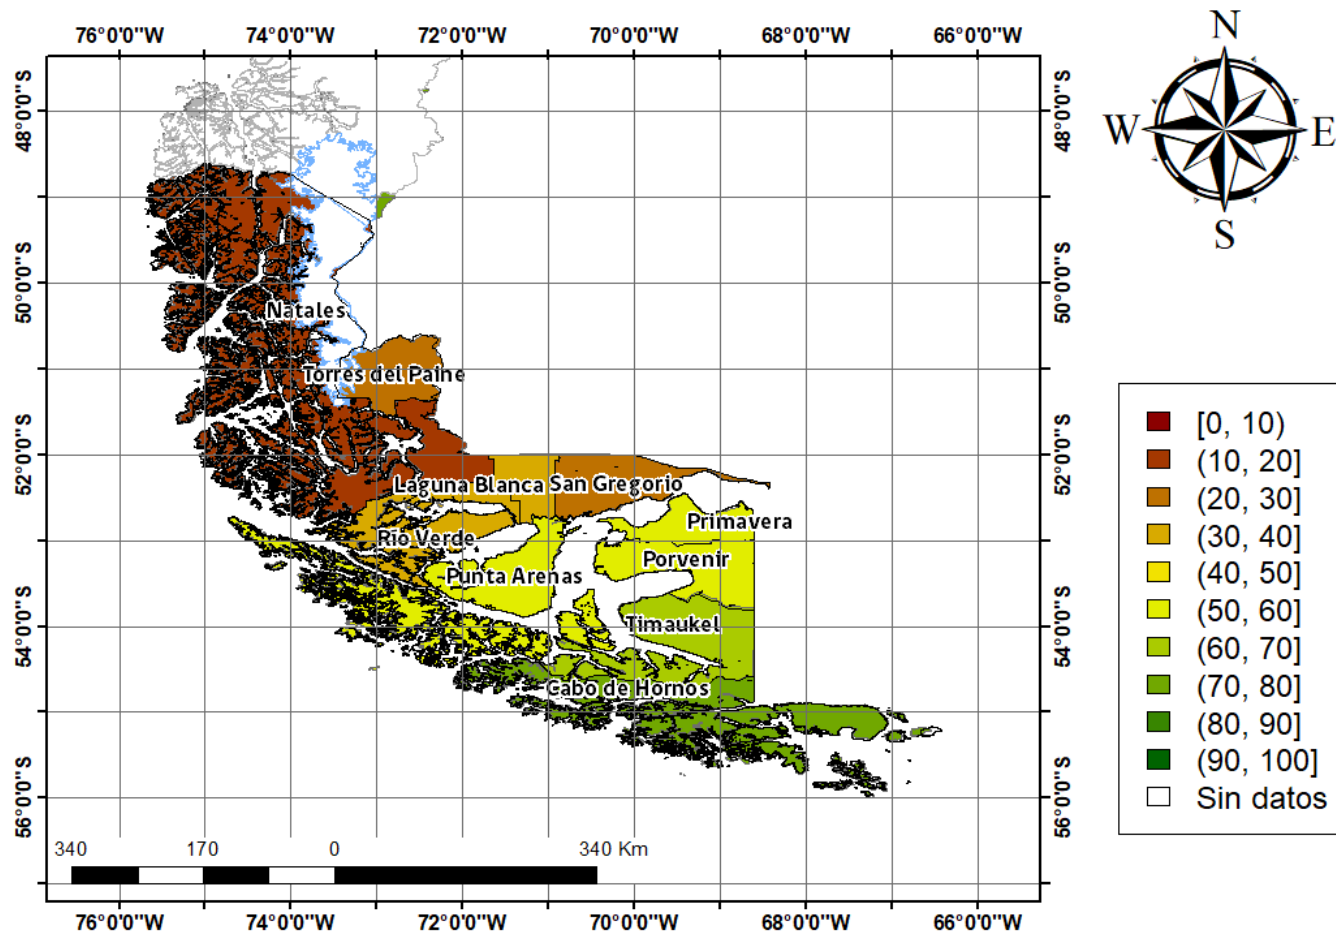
76°0'0"W 74°0'0"W 72°0'0"W 70°0'0"W 68°0'0"W 66°0'0"W

48°0'0"S 50°0'0"S 52°0'0"S 54°0'0"S 56°0'0"S

N
W E
S

Natales
Torres del Paine
Laguna Blanca
San Gregorio
Primavera
Rio Verde
Porvenir
Punta Arenas
Timaukel
Cabo de Hornos

[0, 10)
(10, 20]
(20, 30]
(30, 40]
(40, 50]
(50, 60]
(60, 70]
(70, 80]
(80, 90]
(90, 100]
Sin datos

340 170 0 340 Km

76°0'0"W 74°0'0"W 72°0'0"W 70°0'0"W 68°0'0"W 66°0'0"W

48°0'0"S 50°0'0"S 52°0'0"S 54°0'0"S 56°0'0"S